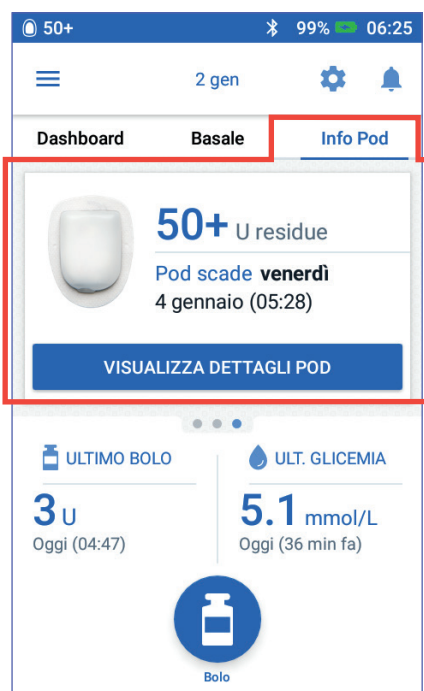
50+ 99% 06:25

2 gen

Dashboard Basale Info Pod

50+ U residue

Pod scade venerdì
4 gennaio (05:28)

VISUALIZZA DETTAGLI POD

ULTIMO BOLO
3 U
Oggi (04:47)

ULT. GLICEMIA
5.1 mmol/L
Oggi (36 min fa)

Bolo